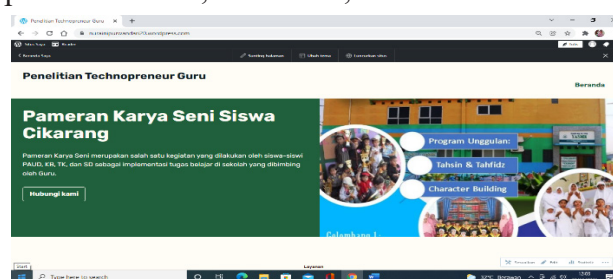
Penelitian Technopreneur Guru

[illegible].wordpress.com

Beranda Saya

Sunting beranda

Ubah tema

Lainnya

Penelitian Technopreneur Guru

Beranda

Pameran Karya Seni Siswa Cikarang

Pameran Karya Seni merupakan salah satu kegiatan yang dilakukan oleh siswa-siswi PAUD, KB, TK, dan SD sebagai implementasi tugas belajar di sekolah yang dibimbing oleh Guru.

Hubungi kami

Program Unggulan:

Tahsin & Tahfidz

Character Building

Layanan

Type here to search